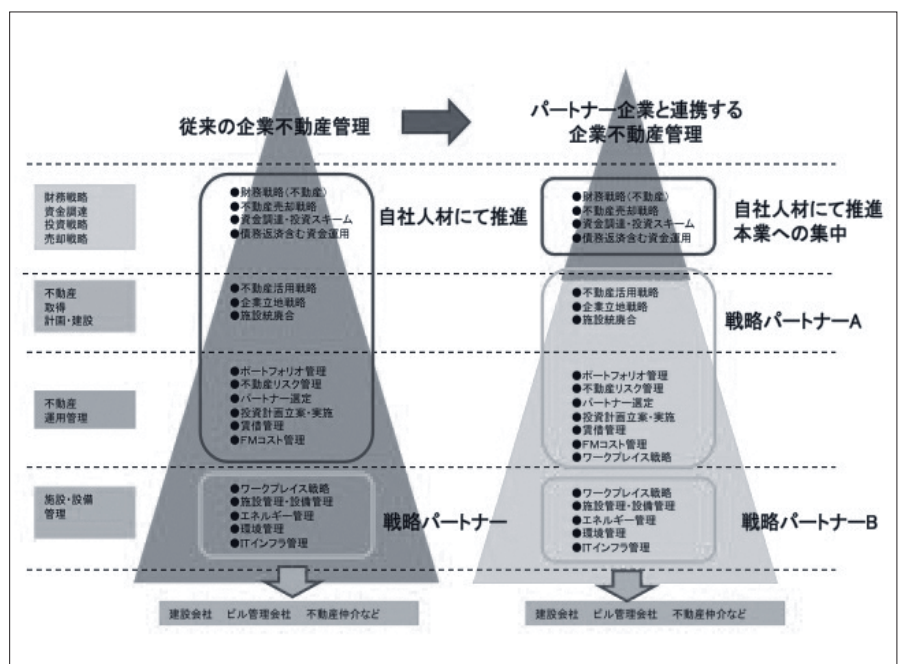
従来の企業不動産管理

パートナー企業と連携する
企業不動産管理

財務戦略
資金調達
投資戦略
売却戦略

●財務戦略(不動産)
●不動産売却戦略
●資金調達・投資スキーム
●債務返済含む資金運用

自社人材にて推進

●財務戦略(不動産)
●不動産売却戦略
●資金調達・投資スキーム
●債務返済含む資金運用

自社人材にて推進
本業への集中

不動産
取得
計画・建設

●不動産活用戦略
●企業立地戦略
●施設統廃合

●不動産活用戦略
●企業立地戦略
●施設統廃合

戦略パートナーA

不動産
運用管理

●ポートフォリオ管理
●不動産リスク管理
●パートナー選定
●投資計画立案・実施
●賃借管理
●FMコスト管理

●ポートフォリオ管理
●不動産リスク管理
●パートナー選定
●投資計画立案・実施
●賃借管理
●FMコスト管理
●ワークプレイス戦略

施設・設備
管理

●ワークプレイス戦略
●施設管理・設備管理
●エネルギー管理
●環境管理
●ITインフラ管理

戦略パートナー

●ワークプレイス戦略
●施設管理・設備管理
●エネルギー管理
●環境管理
●ITインフラ管理

戦略パートナーB

建設会社 ビル管理会社 不動産仲介など

建設会社 ビル管理会社 不動産仲介など